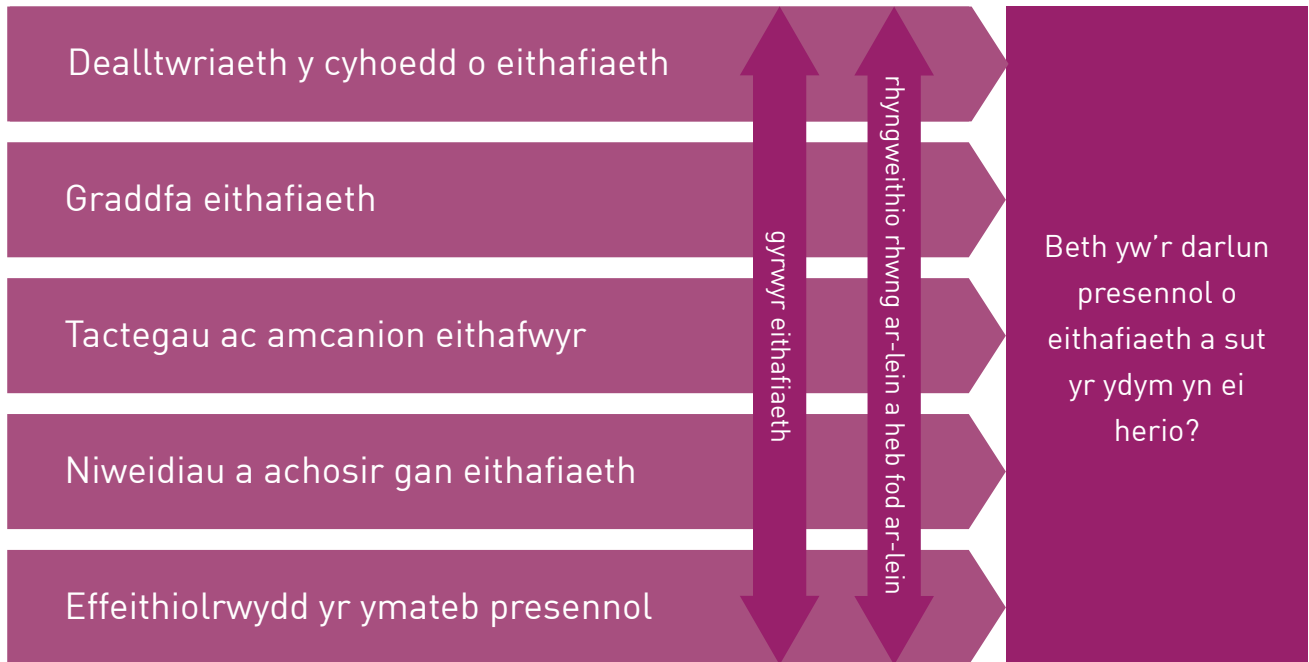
Dealltwriaeth y cyhoedd o eithafiaeth

Graddfa eithafiaeth

Tactegau ac amcanion eithafwyr

Niweidiau a achosir gan eithafiaeth

Effeithiolrwydd yr ymateb presennol

gyrwyr eithafiaeth

rhyngweithio rhwng ar-lein a heb fod ar-lein

Beth yw'r darlun presennol o eithafiaeth a sut yr ydym yn ei herio?